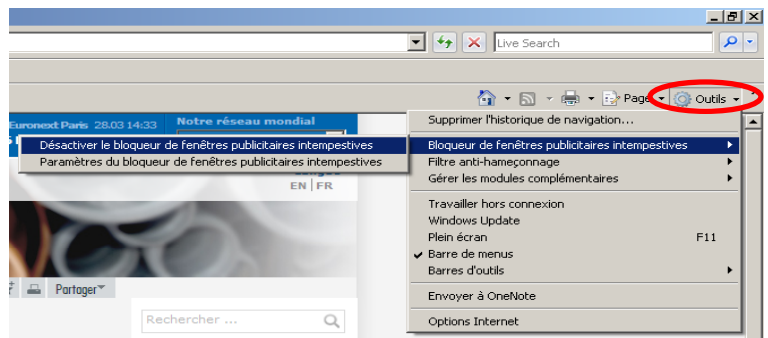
Live Search

Page

Outils

Euronext Paris 28.03 14:33

Notre réseau mondial

Désactiver le bloqueur de fenêtres publicitaires intempestives

Paramètres du bloqueur de fenêtres publicitaires intempestives

EN | FR

Partager

Rechercher ...

Supprimer l'historique de navigation...

Bloqueur de fenêtres publicitaires intempestives

Filtre anti-hameçonnage

Gérer les modules complémentaires

Travailler hors connexion

Windows Update

Plein écran F11

Barre de menus

Barres d'outils

Envoyer à OneNote

Options Internet